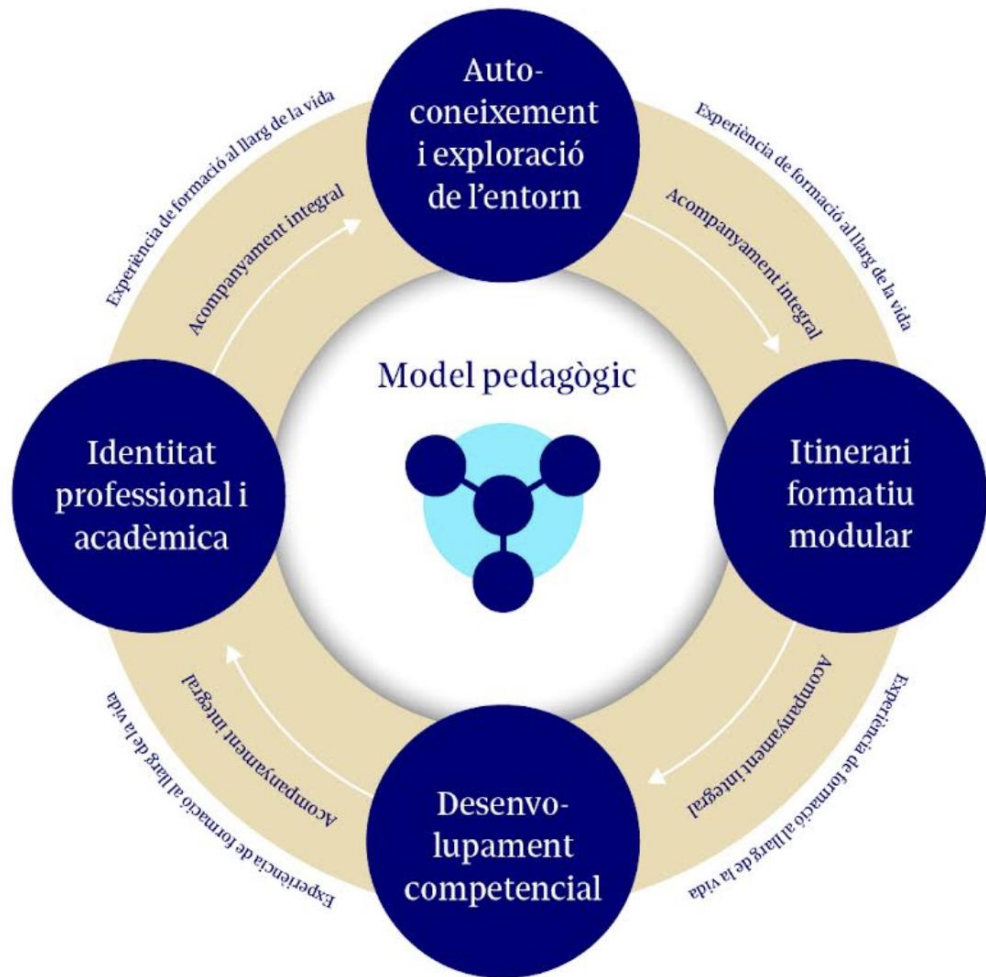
Auto-coneixement i exploració de l'entorn

Experiència de formació al llarg de la vida

Acompanyament integral

Itinerari formatiu modular

Experiència de formació al llarg de la vida

Acompanyament integral

Desenvolupament competencial

Experiència de formació al llarg de la vida

Acompanyament integral

Identitat professional i acadèmica

Experiència de formació al llarg de la vida

Acompanyament integral

Model pedagògic